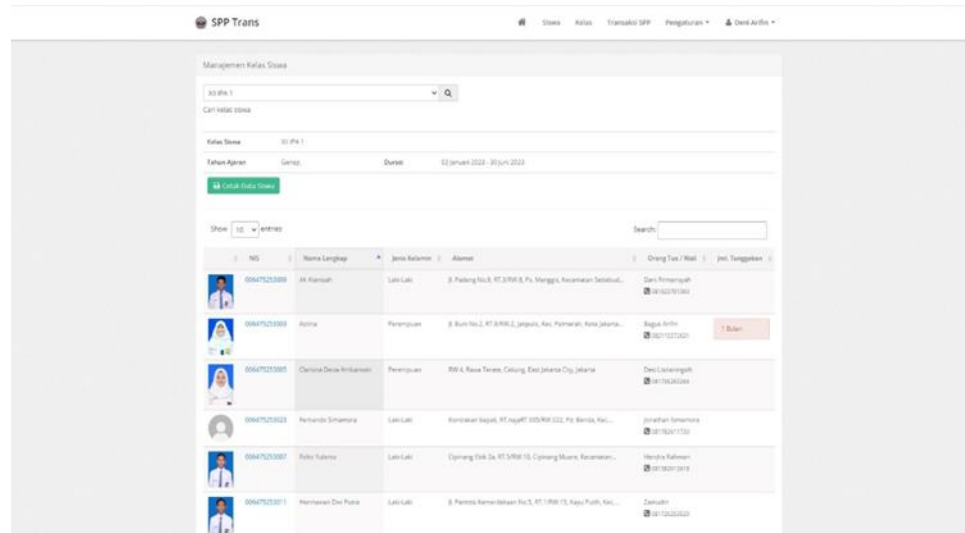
SPP Trans

Siswa Kelas Transaksi SPP Pengaturan ▾ Deni Arifin ▾

Manajemen Kelas Siswa

XII IPA 1

Cari kelas siswa

Kelas Siswa XII IPA 1

Tahun Ajaran Genap Durasi 02 Januari 2023 - 30 Juni 2023

Cetak Data Siswa

Show 10 entries

Search:

| | NIS | Nama Lengkap | Jenis Kelamin | Alamat | Orang Tua / Wali | Jml. Tunggakan |
|---|---|---|---|---|---|---|
| | 006475253009 | M. Hamzah | Laki-Laki | Jl. Padang No.8, RT.3/RW.8, Ps. Manggis, Kecamatan Setiabud... | Dani Firmansyah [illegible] | |
| | 006475253003 | Azima | Perempuan | Jl. Buni No.2, RT.8/RW.2, Jatipulo, Kec. Palmerah, Kota Jakarta... | Bagus Arifin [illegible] | 1 Bulan |
| | 006475253005 | Clarissa Dewa Ambarwati | Perempuan | RW 4, Rawa Terate, Cakung, East Jakarta City, Jakarta | Desi Listianingsih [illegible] | |
| | 006475253023 | Fernando Simamora | Laki-Laki | Kontrakan bapak, RT.nayaRT 005/RW 022, Pd. Bambu, Kec... | Jonathan Simamora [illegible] | |
| | 006475253007 | Rizki Yulianto | Laki-Laki | Cipinang Elok 2a, RT.5/RW.10, Cipinang Muara, Kecamatan... | Hendra Rahman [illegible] | |
| | 006475253011 | Hermawan Dwi Putra | Laki-Laki | Jl. Pemda Kemerdekaan No.5, RT.1/RW.15, Kayu Putih, Kec... | Zainudin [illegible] | |